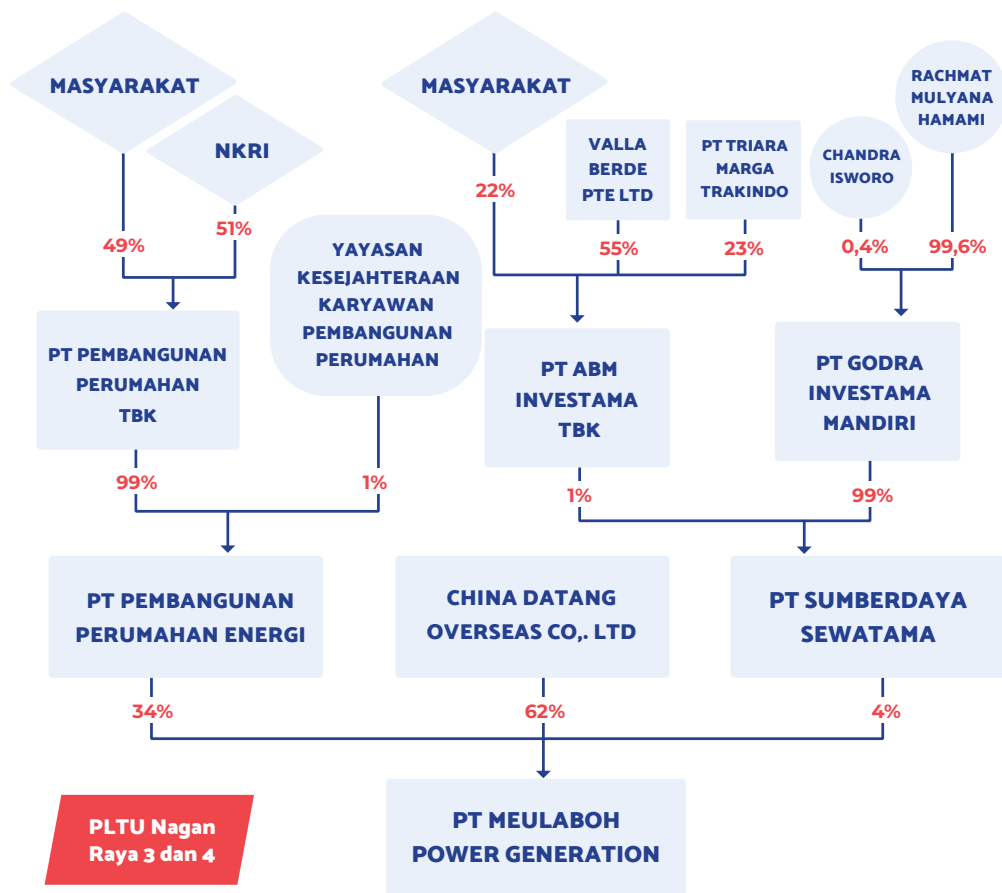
MASYARAKAT

NKRI

49%

51%

PT PEMBANGUNAN PERUMAHAN TBK

YAYASAN KESEJAHTERAAN KARYAWAN PEMBANGUNAN PERUMAHAN

MASYARAKAT

VALLA BERDE PTE LTD

PT TRIARA MARGA TRAKINDO

RACHMAT MULYANA HAMAMI

CHANDRA ISWORO

22%

55%

23%

0,4%

99,6%

PT ABM INVESTAMA TBK

PT GODRA INVESTAMA MANDIRI

99%

1%

1%

99%

PT PEMBANGUNAN PERUMAHAN ENERGI

CHINA DATANG OVERSEAS CO,. LTD

PT SUMBERDAYA SEWATAMA

34%

62%

4%

PLTU Nagan Raya 3 dan 4

PT MEULABOH POWER GENERATION